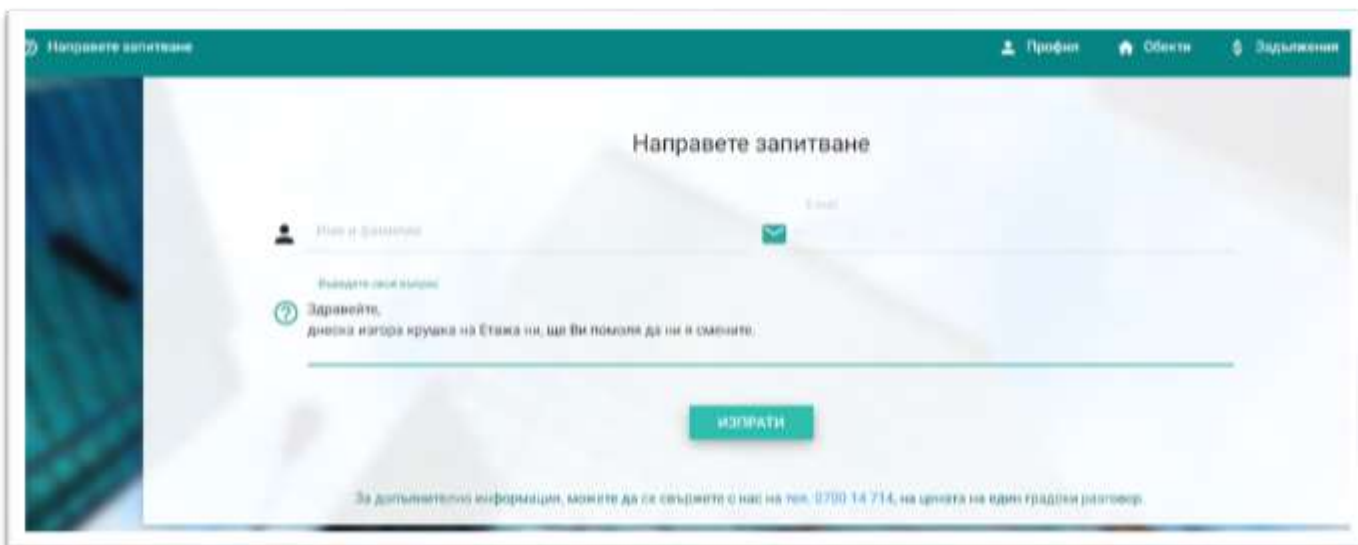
Направете запитване

Профил

Обекти

Задължения

Направете запитване

Име и фамилия

Email

Въведете своя въпрос

Здравейте,
днеска изгоря крушка на Етажа ни, ще Ви помоля да ни я смените.

ИЗПРАТИ

За допълнителна информация, можете да се свържете с нас на тел. 0700 14 714, на цената на един градски разговор.